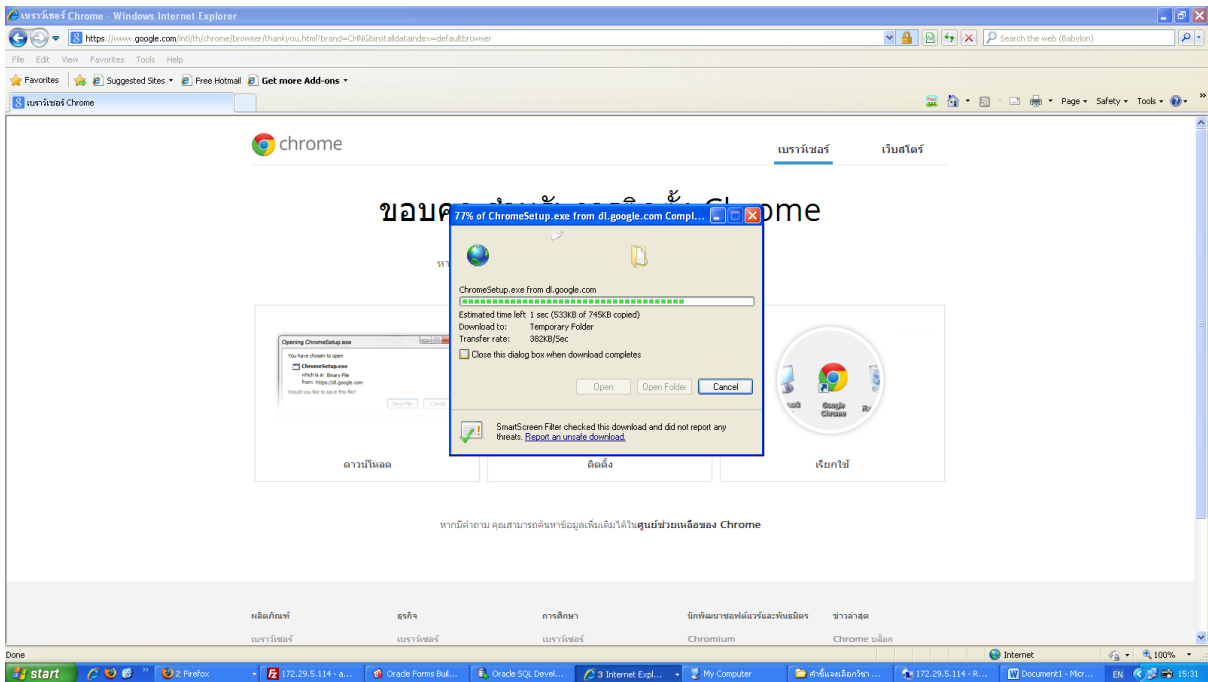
เบราว์เซอร์ Chrome - Windows Internet Explorer

https://www.google.com/intl/th/chrome/browser/thankyou.html?brand=CHNG&installdataindex=defaultbrowser

Search the web (Babylon)

File Edit View Favorites Tools Help

Favorites | Suggested Sites ▾ | Free Hotmail | Get more Add-ons ▾

เบราว์เซอร์ Chrome

Page ▾ Safety ▾ Tools ▾

chrome

เบราว์เซอร์ เว็บสโตร์

ขอบค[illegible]ome

หา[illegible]

77% of ChromeSetup.exe from dl.google.com Compl...

ChromeSetup.exe from dl.google.com

Estimated time left 1 sec (533KB of 745KB copied)
Download to: Temporary Folder
Transfer rate: 382KB/Sec

Close this dialog box when download completes

Open | Open Folder | Cancel

SmartScreen Filter checked this download and did not report any threats. Report an unsafe download.

Opening ChromeSetup.exe
You have chosen to open
ChromeSetup.exe
which is a: Binary File
from: https://dl.google.com
Would you like to save this file?
Save File | Cancel

Google Chrome

ดาวน์โหลด | ติดตั้ง | เรียกใช้

หากมีคำถาม คุณสามารถค้นหาข้อมูลเพิ่มเติมได้ในศูนย์ช่วยเหลือของ Chrome

| ผลิตภัณฑ์ | ธุรกิจ | การศึกษา | นักพัฒนาซอฟต์แวร์และพันธมิตร | ข่าวล่าสุด |
|---|---|---|---|---|
| เบราว์เซอร์ | เบราว์เซอร์ | เบราว์เซอร์ | Chromium | Chrome บล็อก |

Done | Internet | 100%

start | 2 Firefox | 172.29.5.114 - a... | Oracle Forms Buil... | Oracle SQL Devel... | 3 Internet Expl... | My Computer | คำชี้แจงเลือกวิชา ... | 172.29.5.114 - R... | Document1 - Micr... | EN | 15:31